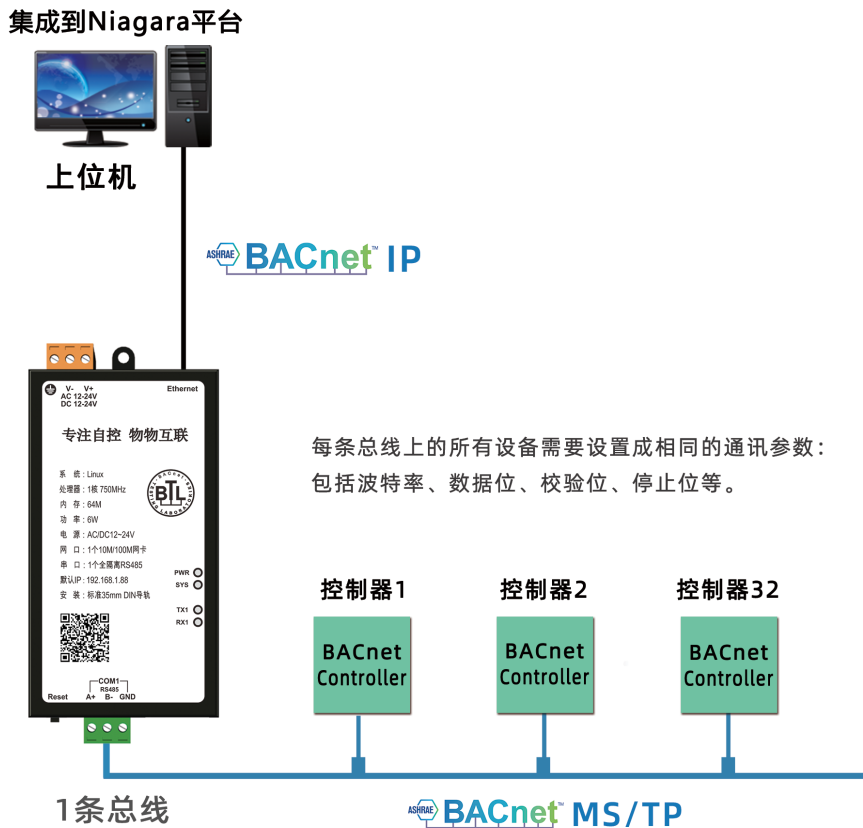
集成到Niagara平台

上位机

ASHRAE BACnet™ IP

V- V+
AC 12-24V
DC 12-24V

Ethernet

专注自控 物物互联

系 统：Linux
处理器：1核 750MHz
内 存：64M
功 率：6W
电 源：AC/DC12~24V
网 口：1个10M/100M网卡
串 口：1个全隔离RS485
默认IP：192.168.1.88
安 装：标准35mm DIN导轨

BTL

PWR
SYS
TX1
RX1

COM1
RS485
Reset A+ B- GND

每条总线上的所有设备需要设置成相同的通讯参数：包括波特率、数据位、校验位、停止位等。

控制器1
BACnet Controller

控制器2
BACnet Controller

控制器32
BACnet Controller

1条总线

ASHRAE BACnet™ MS/TP